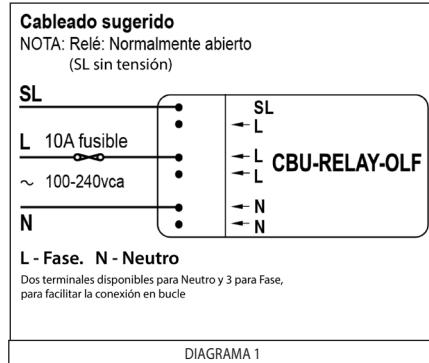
Cableado sugerido
NOTA: Relé: Normalmente abierto
(SL sin tensión)

SL
L 10A fusible
~ 100-240vca
N

SL
L
L
L
N
N
CBU-RELAY-OLF

L - Fase. N - Neutro
Dos terminales disponibles para Neutro y 3 para Fase, para facilitar la conexión en bucle

DIAGRAMA 1